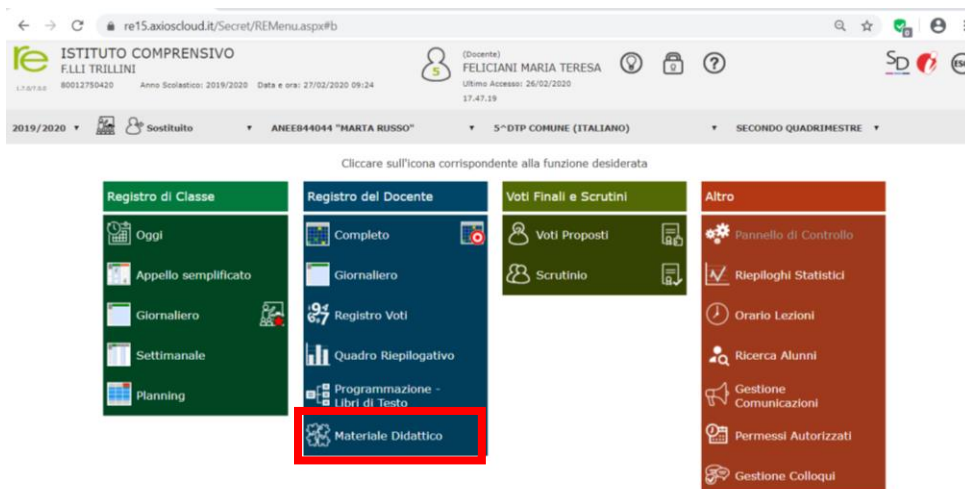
re15.axioscloud.it/Secret/REMenu.aspx#b

re
ISTITUTO COMPRENSIVO
F.LLI TRILLINI
80012750420 Anno Scolastico: 2019/2020 Data e ora: 27/02/2020 09:24

(Docente)
FELICIANI MARIA TERESA
Ultimo Accesso: 26/02/2020
17.47.19

SD

2019/2020 ▾ Sostituito ▾ ANEE84044 "MARTA RUSSO" ▾ 5^DTP COMUNE (ITALIANO) ▾ SECONDO QUADRIMESTRE ▾

Cliccare sull'icona corrispondente alla funzione desiderata

Registro di Classe
Oggi
Appello semplificato
Giornaliero
Settimanale
Planning

Registro del Docente
Completo
Giornaliero
Registro Voti
Quadro Riepilogativo
Programmazione - Libri di Testo
Materiale Didattico

Voti Finali e Scrutini
Voti Proposti
Scrutinio

Altro
Pannello di Controllo
Riepiloghi Statistici
Orario Lezioni
Ricerca Alunni
Gestione Comunicazioni
Permessi Autorizzati
Gestione Colloqui